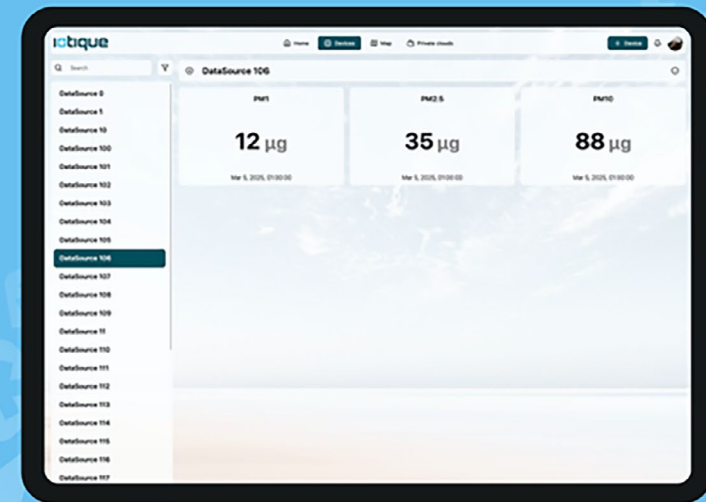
iotique

Home Devices Map Private clouds

+ Device

Search

DataSource 0
DataSource 1
DataSource 10
DataSource 100
DataSource 101
DataSource 102
DataSource 103
DataSource 104
DataSource 105
DataSource 106
DataSource 107
DataSource 108
DataSource 109
DataSource 11
DataSource 110
DataSource 111
DataSource 112
DataSource 113
DataSource 114
DataSource 115
DataSource 116
DataSource 117

DataSource 106

PM1

12 µg

Mar 5, 2025, 01:00:00

PM2.5

35 µg

Mar 5, 2025, 01:00:00

PM10

88 µg

Mar 5, 2025, 01:00:00